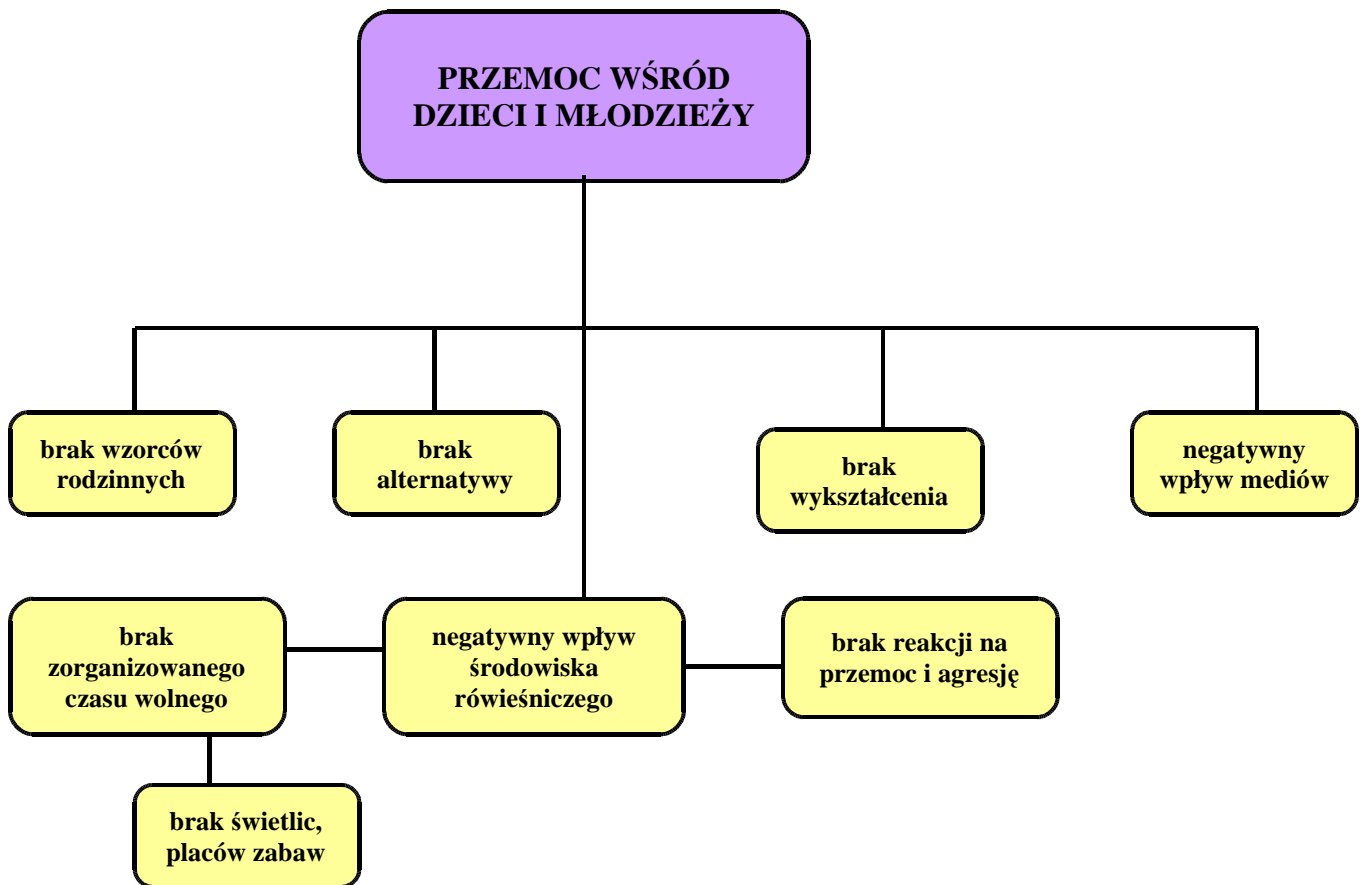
PRZEMOC WŚRÓD DZIECI I MŁODZIEŻY

brak wzorców rodzinnych

brak alternatywy

brak wykształcenia

negatywny wpływ mediów

brak zorganizowanego czasu wolnego

negatywny wpływ środowiska rówieśniczego

brak reakcji na przemoc i agresję

brak świetlic, placów zabaw